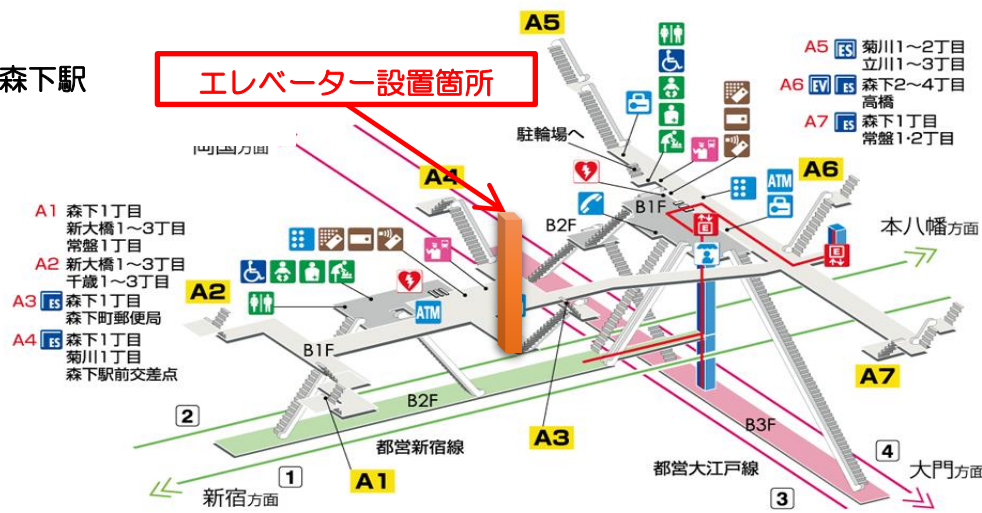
森下駅

エレベーター設置箇所

A5
A5 ES 菊川1～2丁目 立川1～3丁目
A6 EV ES 森下2～4丁目 高橋
A7 ES 森下1丁目 常盤1･2丁目

両国方面
駐輪場へ
A4
A6
B1F
B2F
ATM
本八幡方面

A1 森下1丁目 新大橋1～3丁目 常盤1丁目
A2 新大橋1～3丁目 千歳1～3丁目
A3 ES 森下1丁目 森下町郵便局
A4 ES 森下1丁目 菊川1丁目 森下駅前交差点

A2
ATM
B1F
B2F
A3
B3F
A7
2
都営新宿線
1
A1
新宿方面
都営大江戸線
4
大門方面
3